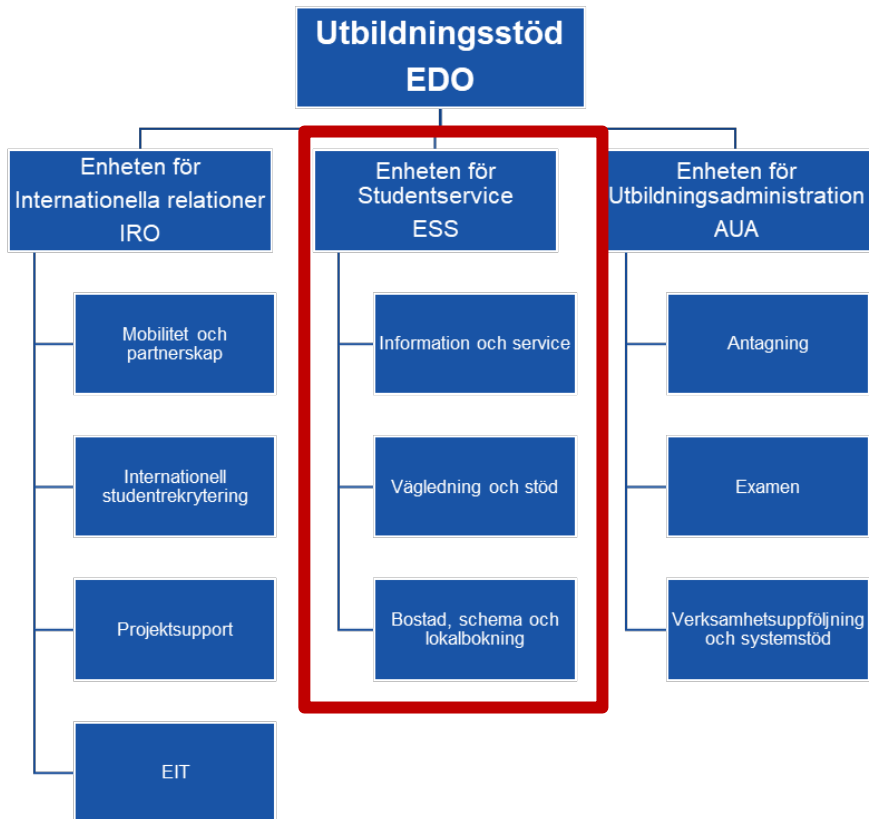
Utbildningsstöd
EDO

Enheten för
Internationella relationer
IRO

Mobilitet och partnerskap

Internationell studentrekrytering

Projektsupport

EIT

Enheten för
Studentservice
ESS

Information och service

Vägledning och stöd

Bostad, schema och lokalbokning

Enheten för
Utbildningsadministration
AUA

Antagning

Examen

Verksamhetsuppföljning och systemstöd